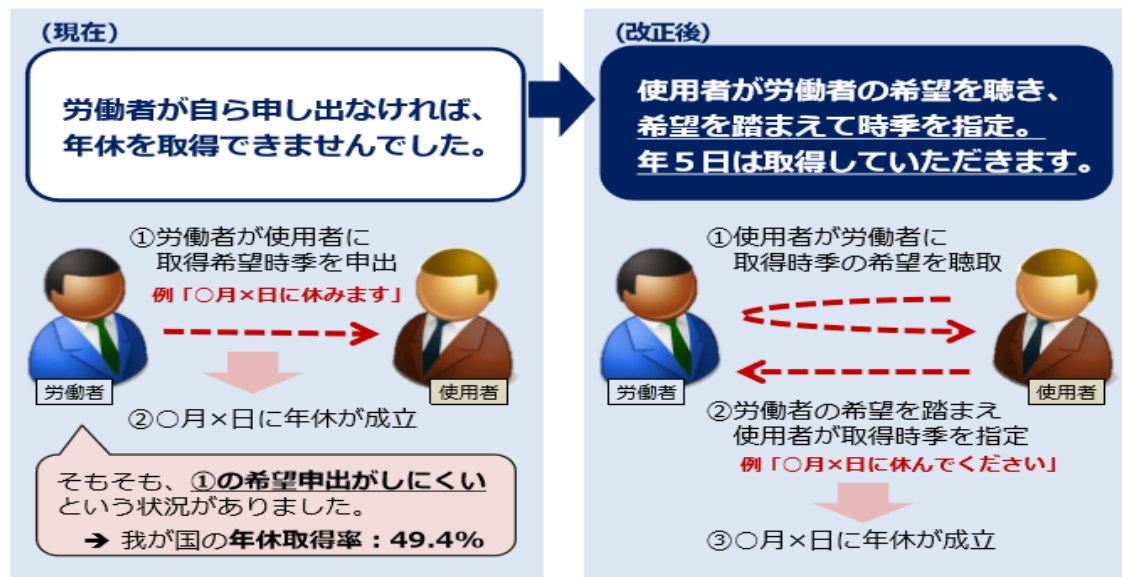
（現在）

労働者が自ら申し出なければ、年休を取得できませんでした。

①労働者が使用者に取得希望時季を申出

例「○月×日に休みます」

労働者

使用者

②○月×日に年休が成立

そもそも、①の希望申出がしにくいという状況がありました。

➔ 我が国の年休取得率：49.4%

（改正後）

使用者が労働者の希望を聴き、希望を踏まえて時季を指定。年５日は取得していただきます。

①使用者が労働者に取得時季の希望を聴取

労働者

使用者

②労働者の希望を踏まえ使用者が取得時季を指定

例「○月×日に休んでください」

③○月×日に年休が成立